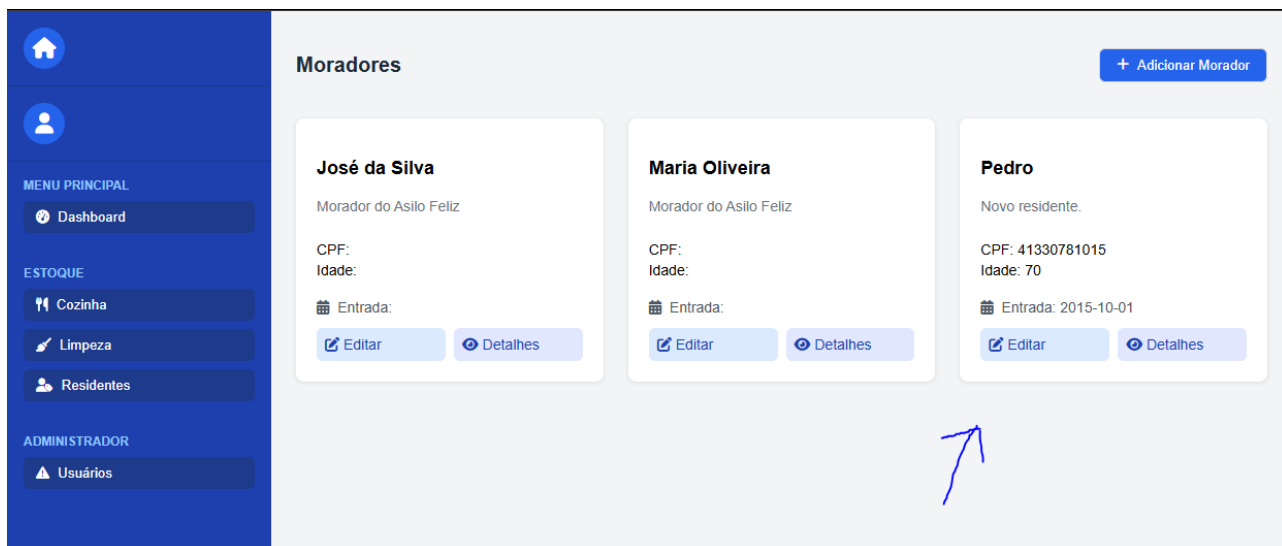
MENU PRINCIPAL

Dashboard

ESTOQUE

Cozinha

Limpeza

Residentes

ADMINISTRADOR

Usuários

Moradores

+ Adicionar Morador

José da Silva

Morador do Asilo Feliz

CPF:
Idade:

Entrada:

Editar Detalhes

Maria Oliveira

Morador do Asilo Feliz

CPF:
Idade:

Entrada:

Editar Detalhes

Pedro

Novo residente.

CPF: 41330781015
Idade: 70

Entrada: 2015-10-01

Editar Detalhes